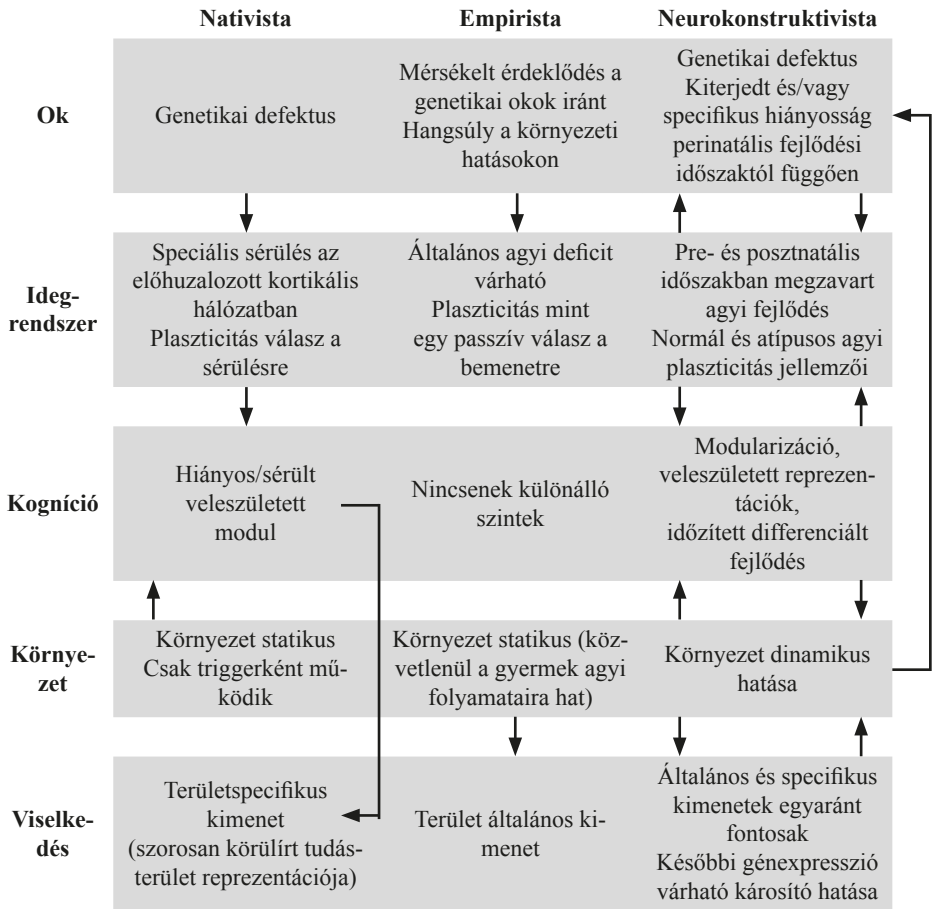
| | Nativista | Empirista | Neurokonstruktivista |
|---|---|---|---|
| Ok | Genetikai defektus | Mérsékelt érdeklődés a genetikai okok iránt Hangsúly a környezeti hatásokon | Genetikai defektus Kiterjedt és/vagy specifikus hiányosság perinatális fejlődési időszaktól függően |
| Idegrendszer | Speciális sérülés az előhuzalozott kortikális hálózatban Plaszticitás válasz a sérülésre | Általános agyi deficit várható Plaszticitás mint egy passzív válasz a bemenetre | Pre- és posztnatális időszakban megzavart agyi fejlődés Normál és atípusos agyi plaszticitás jellemzői |
| Kogníció | Hiányos/sérült veleszületett modul | Nincsenek különálló szintek | Modularizáció, veleszületett reprezentációk, időzített differenciált fejlődés |
| Környezet | Környezet statikus Csak triggerként működik | Környezet statikus (közvetlenül a gyermek agyi folyamataira hat) | Környezet dinamikus hatása |
| Viselkedés | Területspecifikus kimenet (szorosan körülírt tudásterület reprezentációja) | Terület általános kimenet | Általános és specifikus kimenetek egyaránt fontosak Későbbi génexpresszió várható károsító hatása |